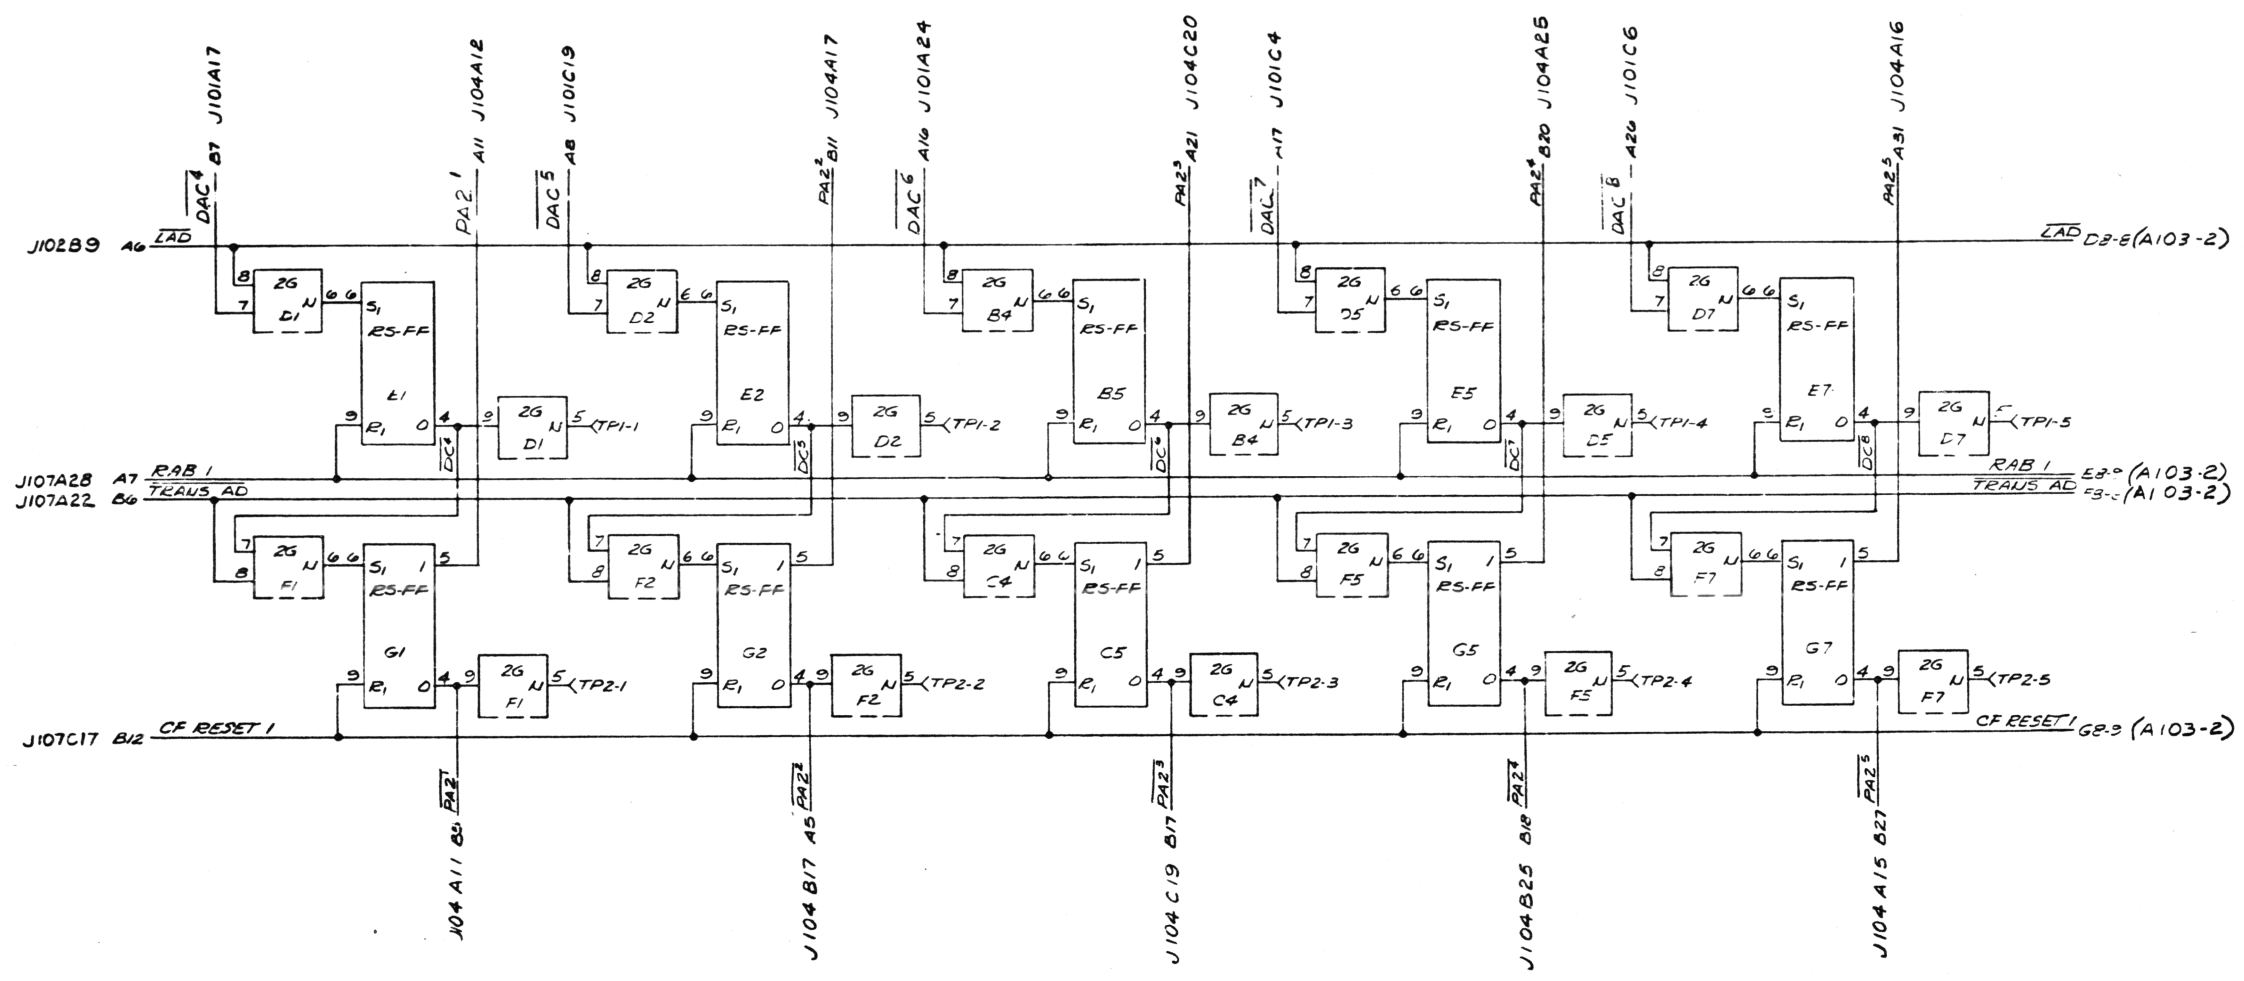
$\overline{DAC^4}$ B7 J101A17
PA2$^1$ A11 J104A12
$\overline{DAC5}$ A8 J101C19
PA2$^2$ B11 J104A17
$\overline{DAC^6}$ A16 J101A24
PA2$^3$ A21 J104C20
$\overline{DAC^7}$ A17 J101C4
PA2$^4$ B20 J104A25
$\overline{DAC^8}$ A20 J101C6
PA2$^5$ A31 J104A16

J102B9 A6 $\overline{LAD}$
$\overline{LAD}$ D8-8 (A103-2)

8 2G 7 D1 N 6 6 S$_1$ RS-FF E1 9 R$_1$ 0 4 $\overline{DC^4}$ 9 2G D1 N 5 TP1-1
8 2G 7 D2 N 6 6 S$_1$ RS-FF E2 9 R$_1$ 0 4 $\overline{DC^5}$ 9 2G D2 N 5 TP1-2
8 2G 7 B4 N 6 6 S$_1$ RS-FF B5 9 R$_1$ 0 4 $\overline{DC^6}$ 9 2G B4 N 5 TP1-3
8 2G 7 D5 N 6 6 S$_1$ RS-FF E5 9 R$_1$ 0 4 $\overline{DC^7}$ 9 2G D5 N 5 TP1-4
8 2G 7 D7 N 6 6 S$_1$ RS-FF E7 9 R$_1$ 0 4 $\overline{DC^8}$ 9 2G D7 N 5 TP1-5

J107A28 A7 RAB 1
J107A22 B6 TRANS AD
RAB 1 E8-9 (A103-2)
TRANS AD F8-8 (A103-2)

7 2G 8 F1 N 6 6 S$_1$ 1 5 RS-FF G1 9 R$_1$ 0 4 9 2G F1 N 5 TP2-1
7 2G 8 F2 N 6 6 S$_1$ 1 5 RS-FF G2 9 R$_1$ 0 4 9 2G F2 N 5 TP2-2
7 2G 8 C4 N 6 6 S$_1$ 1 5 RS-FF C5 9 R$_1$ 0 4 9 2G C4 N 5 TP2-3
7 2G 8 F5 N 6 6 S$_1$ 1 5 RS-FF G5 9 R$_1$ 0 4 9 2G F5 N 5 TP2-4
7 2G 8 F7 N 6 6 S$_1$ 1 5 RS-FF G7 9 R$_1$ 0 4 9 2G F7 N 5 TP2-5

J107C17 B12 CF RESET 1
CF RESET 1 G8-9 (A103-2)

J104 A11 B21 $\overline{PA2^1}$
J104 B17 A5 $\overline{PA2^2}$
J104 C19 B17 $\overline{PA2^3}$
J104 B25 B18 $\overline{PA2^4}$
J104 A15 B27 $\overline{PA2^5}$